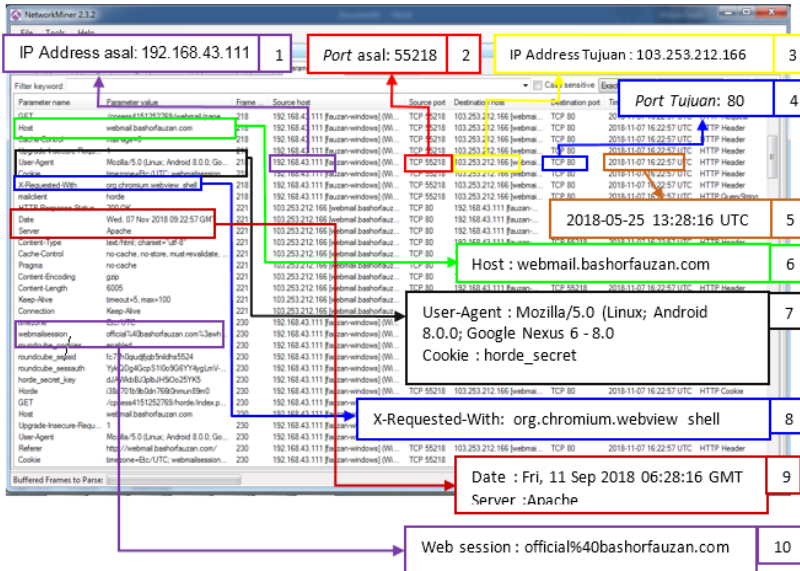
NetworkMiner 2.3.2

IP Address asal: 192.168.43.111 1

Port asal: 55218 2

IP Address Tujuan : 103.253.212.166 3

Port Tujuan: 80 4

Filter keyword:

Case sensitive

Exac

| Parameter name | Parameter value | Frame | Source host | Source port | Destination host | Destination port | Tim |
|---|---|---|---|---|---|---|---|
| GET | /cpsess4151252769/webmail/page... | 218 | 192.168.43.111 [fauzan-windows] (Wi... | TCP 55218 | 103.253.212.166 [webmai... | TCP 80 | 2018-11-07 16:22:57 UTC HTTP Header |
| Host | webmail.bashorfauzan.com | 218 | 192.168.43.111 [fauzan-windows] (Wi... | TCP 55218 | 103.253.212.166 [webmai... | TCP 80 | 2018-11-07 16:22:57 UTC HTTP Header |
| Cache-Control | max-age=0 | 218 | 192.168.43.111 [fauzan-windows] (Wi... | TCP 55218 | 103.253.212.166 [webmai... | TCP 80 | 2018-11-07 16:22:57 UTC HTTP Header |
| User-Agent | Mozilla/5.0 (Linux; Android 8.0.0; Go... | 218 | 192.168.43.111 [fauzan-windows] (Wi... | TCP 55218 | 103.253.212.166 [webmai... | TCP 80 | 2018-11-07 16:22:57 UTC HTTP Header |
| Cookie | timezone=Etc/UTC; webmailsession... | 218 | 192.168.43.111 [fauzan-windows] (Wi... | TCP 55218 | 103.253.212.166 [webmai... | TCP 80 | 2018-11-07 16:22:57 UTC HTTP Header |
| X-Requested-With | org.chromium.webview_shell | 218 | 192.168.43.111 [fauzan-windows] (Wi... | TCP 55218 | 103.253.212.166 [webmai... | TCP 80 | 2018-11-07 16:22:57 UTC HTTP Header |
| mailclient | horde | 218 | 192.168.43.111 [fauzan-windows] (Wi... | TCP 55218 | 103.253.212.166 [webmai... | TCP 80 | 2018-11-07 16:22:57 UTC HTTP QueryString |
| HTTP Response Status | 200 OK | 221 | 103.253.212.166 [webmail.bashorfauz... | | | | |
| Date | Wed, 07 Nov 2018 09:22:57 GMT | 221 | 103.253.212.166 [webmail.bashorfauz... | | | | |
| Server | Apache | 221 | 103.253.212.166 [webmail.bashorfauz... | | | | |
| Content-Type | text/html; charset="utf-8" | 221 | 103.253.212.166 [webmail.bashorfauz... | | | | |
| Cache-Control | no-cache, no-store, must-revalidate,... | 221 | 103.253.212.166 [webmail.bashorfauz... | | | | |
| Pragma | no-cache | 221 | 103.253.212.166 [webmail.bashorfauz... | | | | |
| Content-Encoding | gzip | 221 | 103.253.212.166 [webmail.bashorfauz... | | | | |
| Content-Length | 6005 | 221 | 103.253.212.166 [webmail.bashorfauz... | | | | |
| Keep-Alive | timeout=5, max=100 | 221 | 103.253.212.166 [webmail.bashorfauz... | | | | |
| Connection | Keep-Alive | 221 | 103.253.212.166 [webmail.bashorfauz... | | | | |
| timezone | Etc/UTC | 230 | 192.168.43.111 [fauzan-windows] (Wi... | | | | |
| webmailsession | official%40bashorfauzan.com%3awh | 230 | 192.168.43.111 [fauzan-windows] (Wi... | | | | |
| roundcube_cookies | enabled | 230 | 192.168.43.111 [fauzan-windows] (Wi... | | | | |
| roundcube_sessid | fc77b0qiudfjqb5nldhe5524 | 230 | 192.168.43.111 [fauzan-windows] (Wi... | | | | |
| roundcube_sessauth | YjkQDg4Gcp5I0o9Gi6YY4ygLmV-... | 230 | 192.168.43.111 [fauzan-windows] (Wi... | | | | |
| horde_secret_key | dJAWkbB3pIbJH5Oo25YK5 | 230 | 192.168.43.111 [fauzan-windows] (Wi... | | | | |
| Horde | i38d70b9b0dn768t0nmun89m0 | 230 | 192.168.43.111 [fauzan-windows] (Wi... | TCP 55218 | 103.253.212.166 [webmai... | | HTTP Cookie |
| GET | /cpsess4151252769/horde/index.p... | 230 | 192.168.43.111 [fauzan-windows] (Wi... | | | | |
| Host | webmail.bashorfauzan.com | 230 | 192.168.43.111 [fauzan-windows] (Wi... | | | | |
| Upgrade-Insecure-Requests | 1 | 230 | 192.168.43.111 [fauzan-windows] (Wi... | | | | |
| User-Agent | Mozilla/5.0 (Linux; Android 8.0.0; Go... | 230 | 192.168.43.111 [fauzan-windows] (Wi... | TCP 55218 | 103.253.212.166 [webmai... | | |
| Referer | http://webmail.bashorfauzan.com/... | 230 | 192.168.43.111 [fauzan-windows] (Wi... | TCP 55218 | 103.253.212.166 [webmai... | | |
| Cookie | timezone=Etc/UTC; webmailsession... | 230 | 192.168.43.111 [fauzan-windows] (Wi... | TCP 55218 | 103.253.212.166 [webmai... | | |

Buffered Frames to Parse:

2018-05-25 13:28:16 UTC 5

Host : webmail.bashorfauzan.com 6

User-Agent : Mozilla/5.0 (Linux; Android 8.0.0; Google Nexus 6 - 8.0
Cookie : horde_secret 7

X-Requested-With: org.chromium.webview shell 8

Date : Fri, 11 Sep 2018 06:28:16 GMT
Server :Apache 9

Web session : official%40bashorfauzan.com 10